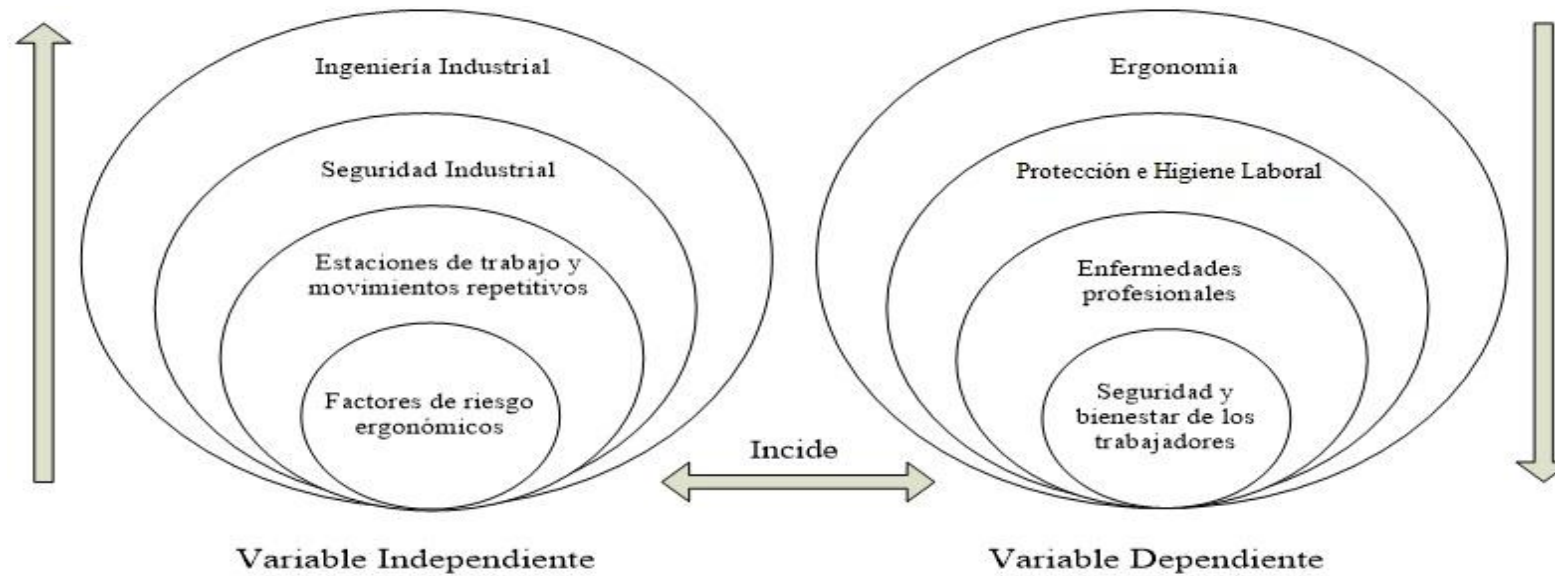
Ingeniería Industrial

Seguridad Industrial

Estaciones de trabajo y movimientos repetitivos

Factores de riesgo ergonómicos

Ergonomia

Protección e Higiene Laboral

Enfermedades profesionales

Seguridad y bienestar de los trabajadores

Incide

Variable Independiente

Variable Dependiente